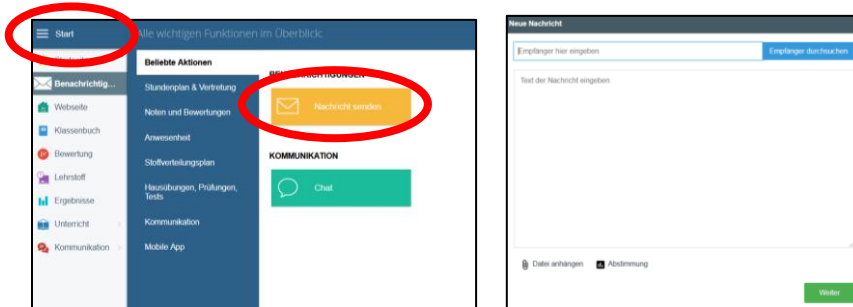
Start

Alle wichtigen Funktionen im Überblick

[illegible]

Benachrichtig...

Webseite

Klassenbuch

Bewertung

Lehrstoff

Ergebnisse

Unterricht

Kommunikation

Beliebte Aktionen

Stundenplan & Vertretung

Noten und Bewertungen

Anwesenheit

Stoffverteilungsplan

Hausübungen, Prüfungen, Tests

Kommunikation

Mobile App

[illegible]CHRICHTIGUNGEN

Nachricht senden

KOMMUNIKATION

Chat

Neue Nachricht

Empfänger hier eingeben

Empfänger durchsuchen

Text der Nachricht eingeben

Datei anhängen

Abstimmung

Weiter